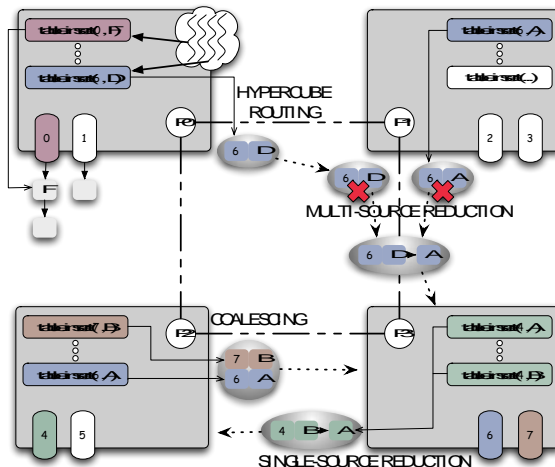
tableinsert(0, F)
tableinsert(6, D)
0
1
F
HYPERCUBE ROUTING
P0
P1
tableinsert(6, A)
tableinsert(...)
2
3
6 D
6 D
6 A
MULTI-SOURCE REDUCTION
6 D A
tableinsert(7, B)
tableinsert(6, A)
P2
COALESCING
P3
tableinsert(4, A)
tableinsert(4, B)
7 B
6 A
4
5
4 B A
6
7
SINGLE-SOURCE REDUCTION